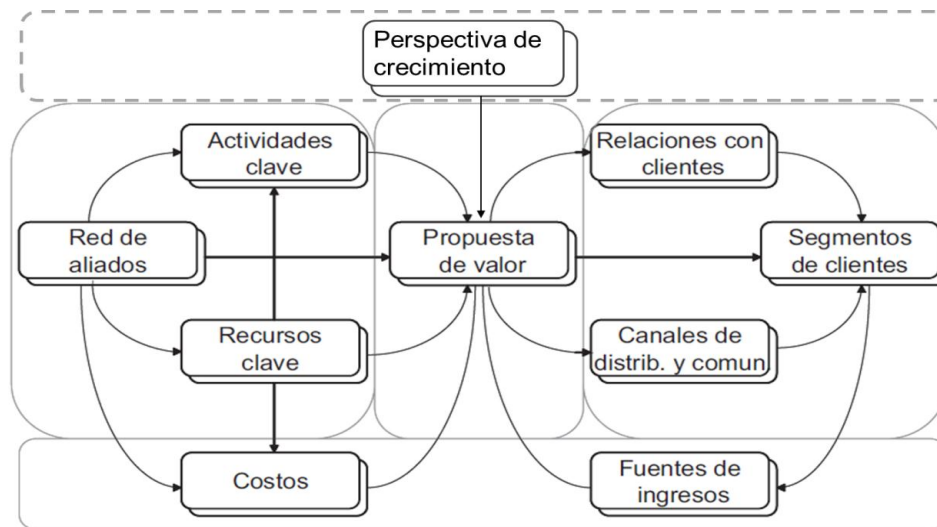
Perspectiva de crecimiento

Actividades clave

Relaciones con clientes

Red de aliados

Propuesta de valor

Segmentos de clientes

Recursos clave

Canales de distrib. y comun

Costos

Fuentes de ingresos